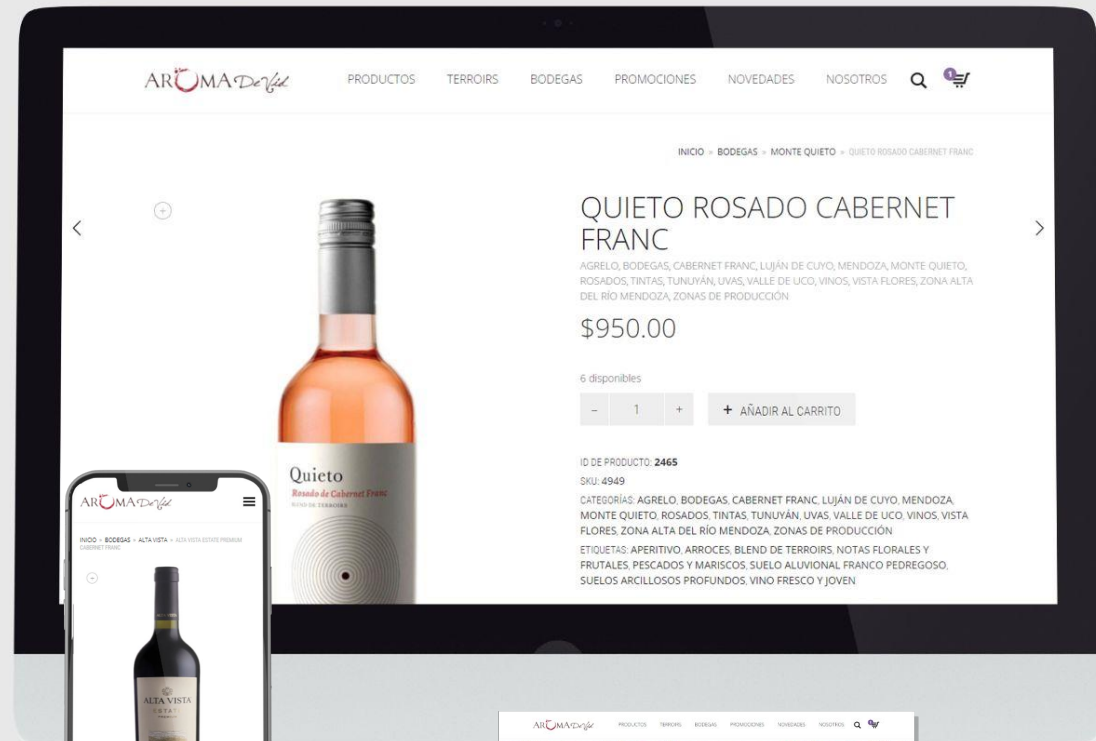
AROMA De Vid

PRODUCTOS TERROIRS BODEGAS PROMOCIONES NOVEDADES NOSOTROS

0

INICIO » BODEGAS » MONTE QUIETO » QUIETO ROSADO CABERNET FRANC

QUIETO ROSADO CABERNET FRANC

AGRELO, BODEGAS, CABERNET FRANC, LUJÁN DE CUYO, MENDOZA, MONTE QUIETO, ROSADOS, TINTAS, TUNUYÁN, UVAS, VALLE DE UCO, VINOS, VISTA FLORES, ZONA ALTA DEL RÍO MENDOZA, ZONAS DE PRODUCCIÓN

$950.00

6 disponibles

− 1 +

+ AÑADIR AL CARRITO

ID DE PRODUCTO: 2465

SKU: 4949

CATEGORÍAS: AGRELO, BODEGAS, CABERNET FRANC, LUJÁN DE CUYO, MENDOZA, MONTE QUIETO, ROSADOS, TINTAS, TUNUYÁN, UVAS, VALLE DE UCO, VINOS, VISTA FLORES, ZONA ALTA DEL RÍO MENDOZA, ZONAS DE PRODUCCIÓN

ETIQUETAS: APERITIVO, ARROCES, BLEND DE TERROIRS, NOTAS FLORALES Y FRUTALES, PESCADOS Y MARISCOS, SUELO ALUVIONAL FRANCO PEDREGOSO, SUELOS ARCILLOSOS PROFUNDOS, VINO FRESCO Y JOVEN

Quieto
Rosado de Cabernet Franc
BLEND DE TERROIRS

AROMA De Vid

INICIO » BODEGAS » ALTA VISTA » ALTA VISTA ESTATE PREMIUM CABERNET FRANC

ALTA VISTA
ESTATE

AROMA De Vid PRODUCTOS TERROIRS BODEGAS PROMOCIONES NOVEDADES NOSOTROS